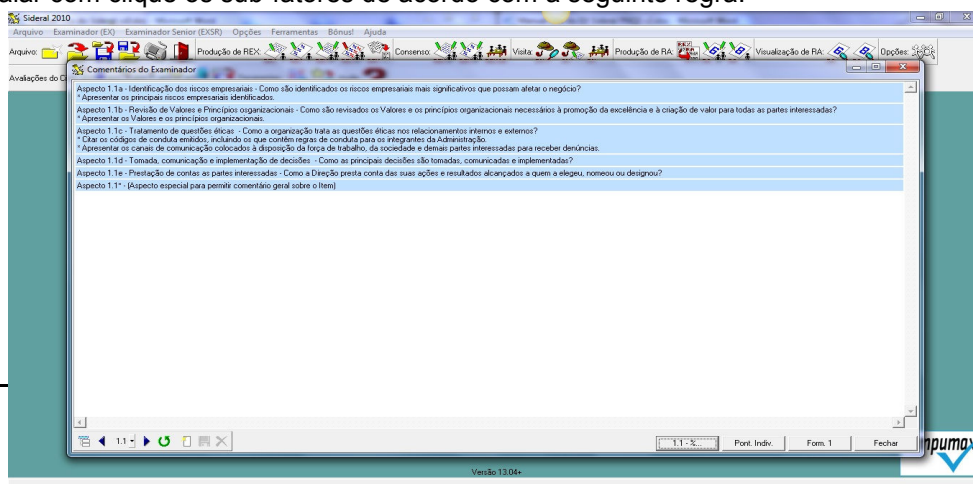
aliar com clique os sub-fatores de acordo com a seguinte regra:

Sideral 2010

Arquivo Examinador (EX) Examinador Senior (EXSR) Opções Ferramentas Bônus! Ajuda

Arquivo: Produção de REX: Consenso: Visita: Produção de RA: Visualização de RA: Opções:

Avaliações do Cl

Comentários do Examinador

Aspecto 1.1a - Identificação dos riscos empresariais - Como são identificados os riscos empresariais mais significativos que possam afetar o negócio?
* Apresentar os principais riscos empresariais identificados.

Aspecto 1.1b - Revisão de Valores e Princípios organizacionais - Como são revisados os Valores e os princípios organizacionais necessários à promoção da excelência e à criação de valor para todas as partes interessadas?
* Apresentar os Valores e os princípios organizacionais.

Aspecto 1.1c - Tratamento de questões éticas - Como a organização trata as questões éticas nos relacionamentos internos e externos?
* Citar os códigos de conduta emitidos, incluindo os que contêm regras de conduta para os integrantes da Administração.
* Apresentar os canais de comunicação colocados à disposição da força de trabalho, da sociedade e demais partes interessadas para receber denúncias.

Aspecto 1.1d - Tomada, comunicação e implementação de decisões - Como as principais decisões são tomadas, comunicadas e implementadas?

Aspecto 1.1e - Prestação de contas as partes interessadas - Como a Direção presta conta das suas ações e resultados alcançados a quem a elegeu, nomeou ou designou?

Aspecto 1.1* - (Aspecto especial para permitir comentário geral sobre o Item)

1.1

1.1 - %... Pont. Indiv. Form. 1 Fechar

Versão 13.04+

npumax